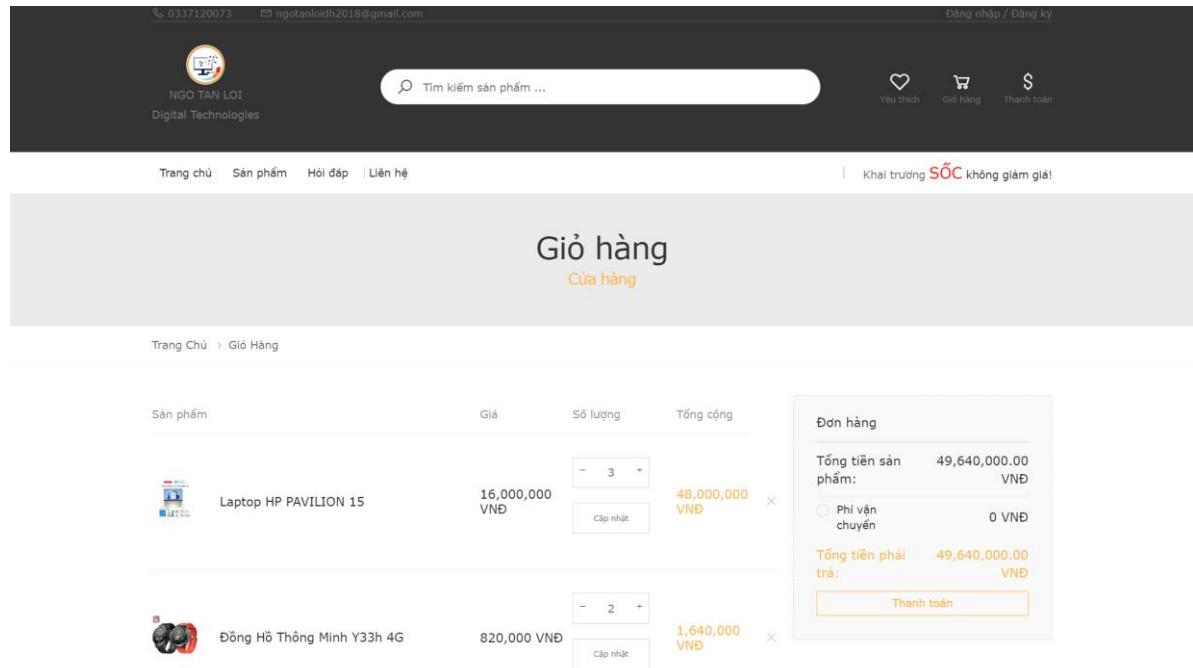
0337120073 ngotanloidh2018@gmail.com

Đăng nhập / Đăng ký

NGO TAN LOI
Digital Technologies

Tìm kiếm sản phẩm ...

Yêu thích Giỏ hàng Thanh toán

Trang chủ Sản phẩm Hỏi đáp Liên hệ

Khai trương SỐC không giảm giá!

Giỏ hàng
Cửa hàng

Trang Chủ > Giỏ Hàng

| Sản phẩm | Giá | Số lượng | Tổng cộng | |
|---|---|---|---|---|
| Laptop HP PAVILION 15 | 16,000,000 VNĐ | 3 Cập nhật | 48,000,000 VNĐ | × |
| Đồng Hồ Thông Minh Y33h 4G | 820,000 VNĐ | 2 Cập nhật | 1,640,000 VNĐ | × |

Đơn hàng

Tổng tiền sản phẩm: 49,640,000.00 VNĐ

Phí vận chuyển 0 VNĐ

Tổng tiền phải trả: 49,640,000.00 VNĐ

Thanh toán